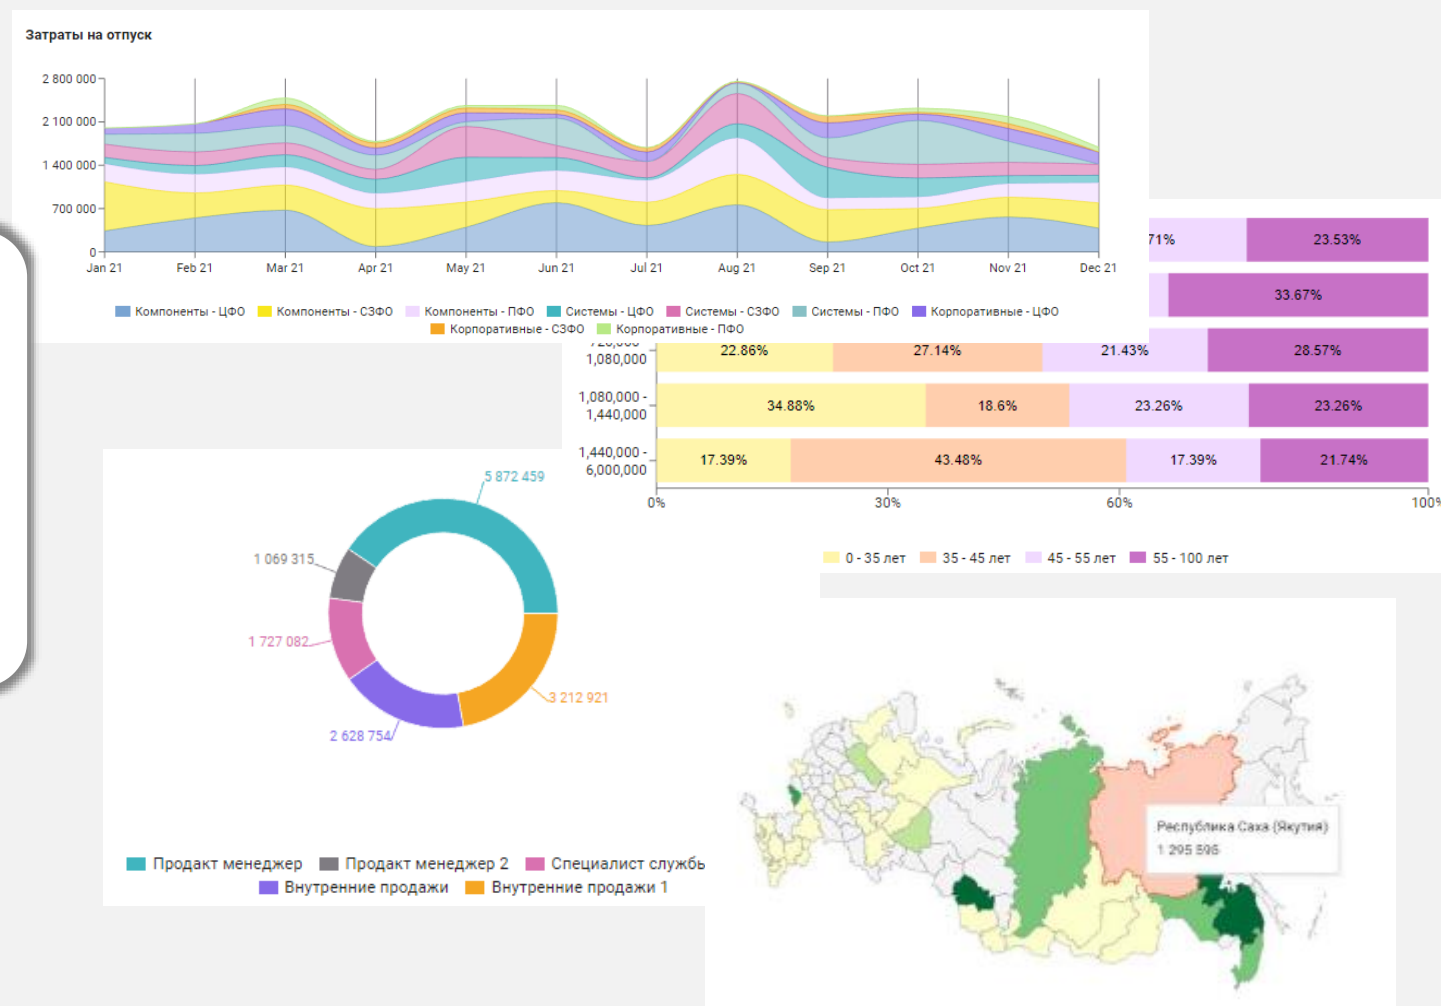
Затраты на отпуск

2 800 000
2 100 000
1 400 000
700 000
0

Jan 21 Feb 21 Mar 21 Apr 21 May 21 Jun 21 Jul 21 Aug 21 Sep 21 Oct 21 Nov 21 Dec 21

Компоненты - ЦФО Компоненты - СЗФО Компоненты - ПФО Системы - ЦФО Системы - СЗФО Системы - ПФО Корпоративные - ЦФО Корпоративные - СЗФО Корпоративные - ПФО

| | | | | |
|---|---|---|---|---|
| | | | 71% | 23.53% |
| | | | | 33.67% |
| 1,080,000 | 22.86% | 27.14% | 21.43% | 28.57% |
| 1,080,000 - 1,440,000 | 34.88% | 18.6% | 23.26% | 23.26% |
| 1,440,000 - 6,000,000 | 17.39% | 43.48% | 17.39% | 21.74% |

0% 30% 60% 100%

0 - 35 лет 35 - 45 лет 45 - 55 лет 55 - 100 лет

5 872 459
1 069 315
1 727 082
3 212 921
2 628 754

Продакт менеджер Продакт менеджер 2 Специалист службы Внутренние продажи Внутренние продажи 1

Республика Саха (Якутия)
1 295 596